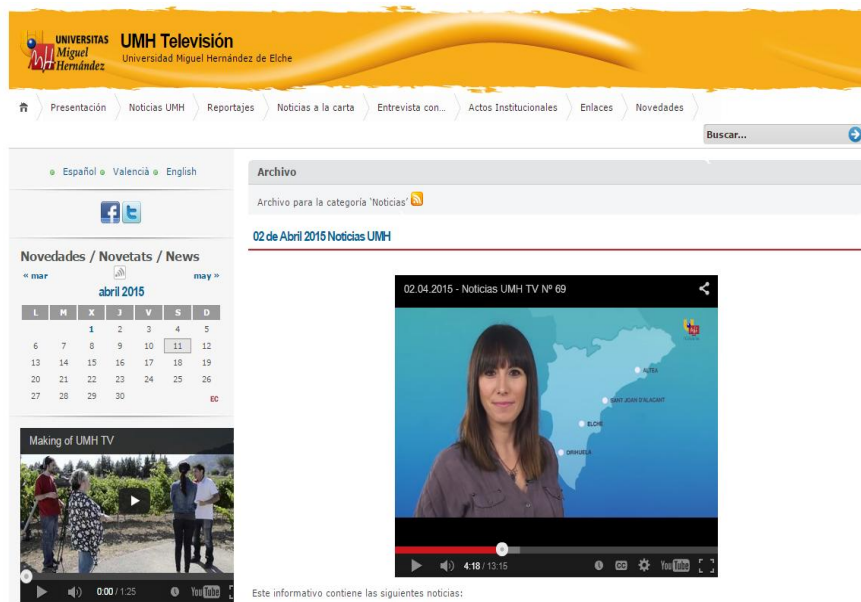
UNIVERSITAS Miguel Hernández

UMH Televisión
Universidad Miguel Hernández de Elche

Presentación | Noticias UMH | Reportajes | Noticias a la carta | Entrevista con... | Actos Institucionales | Enlaces | Novedades

Buscar...

Español · Valencià · English

Novedades / Novetats / News

« mar | may »

abril 2015

| L | M | X | J | V | S | D |
|---|---|---|---|---|---|---|
| | | 1 | 2 | 3 | 4 | 5 |
| 6 | 7 | 8 | 9 | 10 | 11 | 12 |
| 13 | 14 | 15 | 16 | 17 | 18 | 19 |
| 20 | 21 | 22 | 23 | 24 | 25 | 26 |
| 27 | 28 | 29 | 30 | | | |

EC

Making of UMH TV

0:00 / 1:25

Archivo

Archivo para la categoría 'Noticias'

02 de Abril 2015 Noticias UMH

02.04.2015 - Noticias UMH TV Nº 69

ALTEA
SANT JOAN D'ALACANT
ELCHE
ORIHUELA

4:18 / 13:15

Este informativo contiene las siguientes noticias: